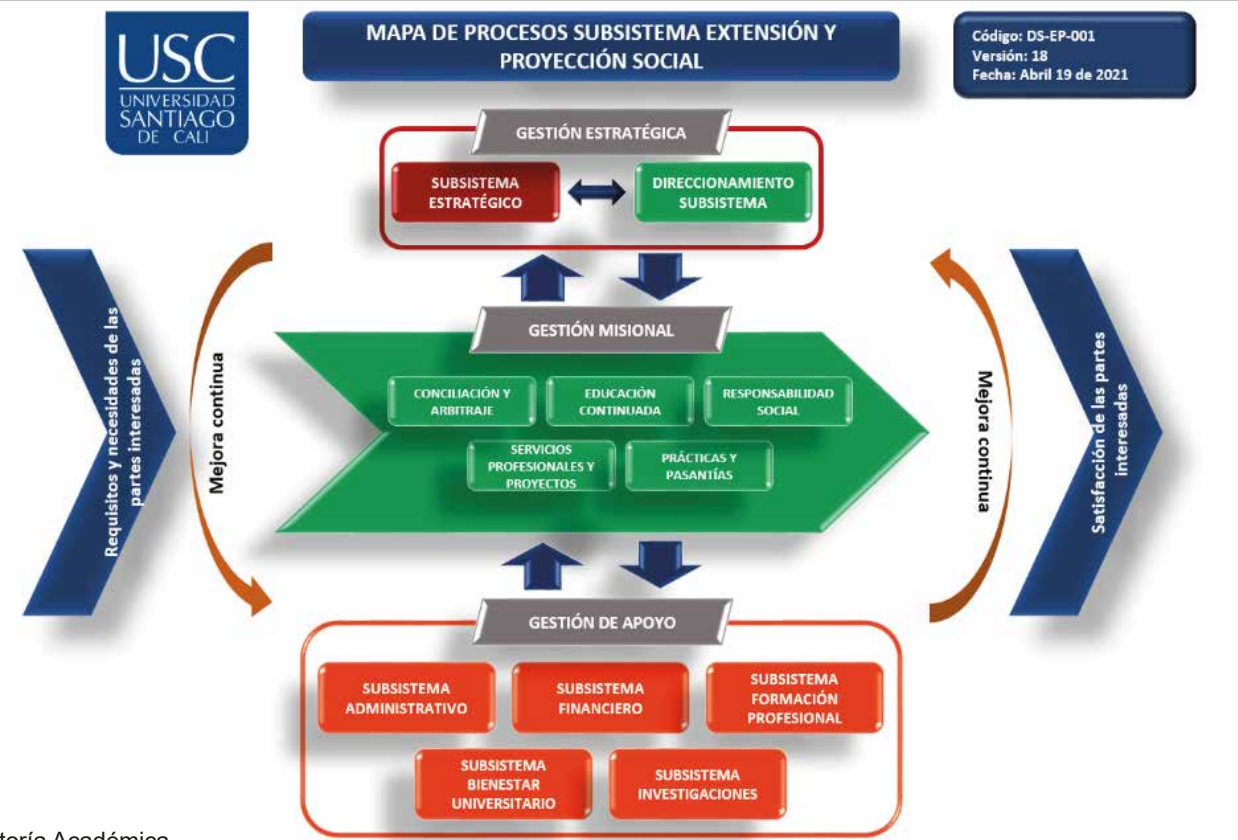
USC
UNIVERSIDAD
SANTIAGO
DE CALI

MAPA DE PROCESOS SUBSISTEMA EXTENSIÓN Y PROYECCIÓN SOCIAL

Código: DS-EP-001
Versión: 18
Fecha: Abril 19 de 2021

GESTIÓN ESTRATÉGICA

SUBSISTEMA ESTRATÉGICO

DIRECCIONAMIENTO SUBSISTEMA

Requisitos y necesidades de las partes interesadas

Mejora continua

GESTIÓN MISIONAL

CONCILIACIÓN Y ARBITRAJE

EDUCACIÓN CONTINUADA

RESPONSABILIDAD SOCIAL

SERVICIOS PROFESIONALES Y PROYECTOS

PRÁCTICAS Y PASANTÍAS

Mejora continua

Satisfacción de las partes interesadas

GESTIÓN DE APOYO

SUBSISTEMA ADMINISTRATIVO

SUBSISTEMA FINANCIERO

SUBSISTEMA FORMACIÓN PROFESIONAL

SUBSISTEMA BIENESTAR UNIVERSITARIO

SUBSISTEMA INVESTIGACIONES

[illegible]toría Académica